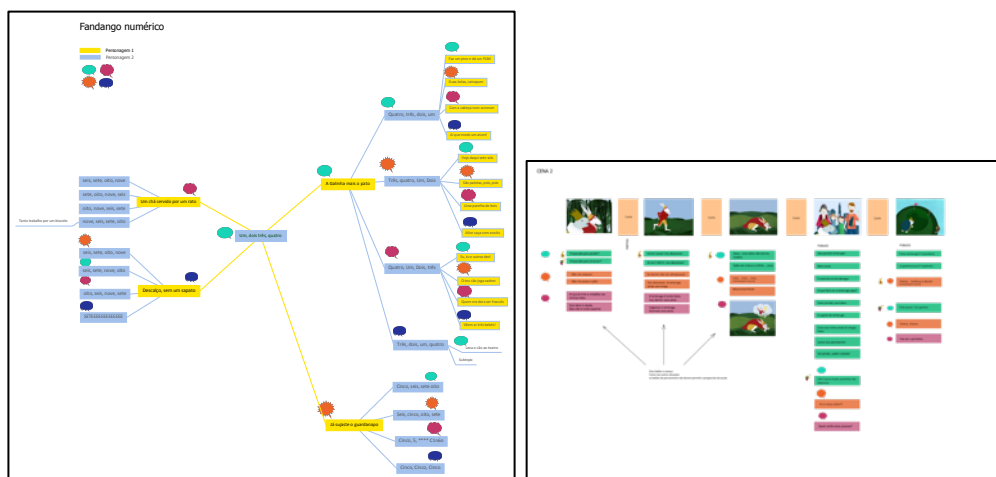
Fandango numérico

Personagem 1
Personagem 2

Um, dois, três, quatro

Um chá servido por um rato

seis, sete, oito, nove
sete, oito, nove, três
oito, nove, seis, sete
nove, seis, sete, oito

Descalça, sem um sapato

seis, sete, oito, nove
sete, oito, nove, oito
oito, oito, nove, sete
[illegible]

A Galinha nuns o gato

Quatro, três, dois, um

Três, quatro, um, Dois

Quatro, um, dois, três

Três, dois, um, quatro

Ui sapato o guardanapo

Cinco, seis, sete oito
Seis, cinco, oito, sete
Cinco, 5, **** Cinko
Cinco, Cinco, Cinco

CENA 2